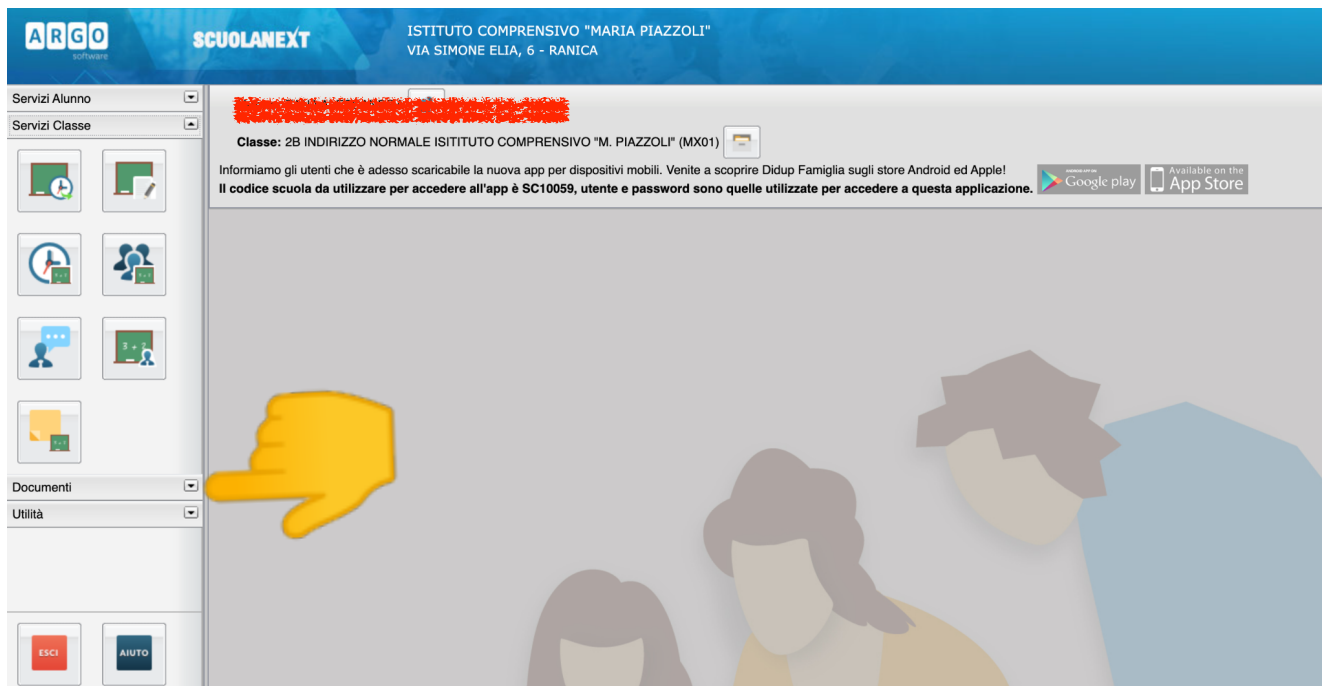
ARGO
software

SCUOLANEXT

ISTITUTO COMPRENSIVO "MARIA PIAZZOLI"
VIA SIMONE ELIA, 6 - RANICA

Servizi Alunno
Servizi Classe

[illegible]

Classe: 2B INDIRIZZO NORMALE ISITITUTO COMPRENSIVO "M. PIAZZOLI" (MX01)

Informiamo gli utenti che è adesso scaricabile la nuova app per dispositivi mobili. Venite a scoprire Didup Famiglia sugli store Android ed Apple!
Il codice scuola da utilizzare per accedere all'app è SC10059, utente e password sono quelle utilizzate per accedere a questa applicazione.

Google play
Available on the App Store

$3+2$

Documenti
Utilità

ESCI
AIUTO